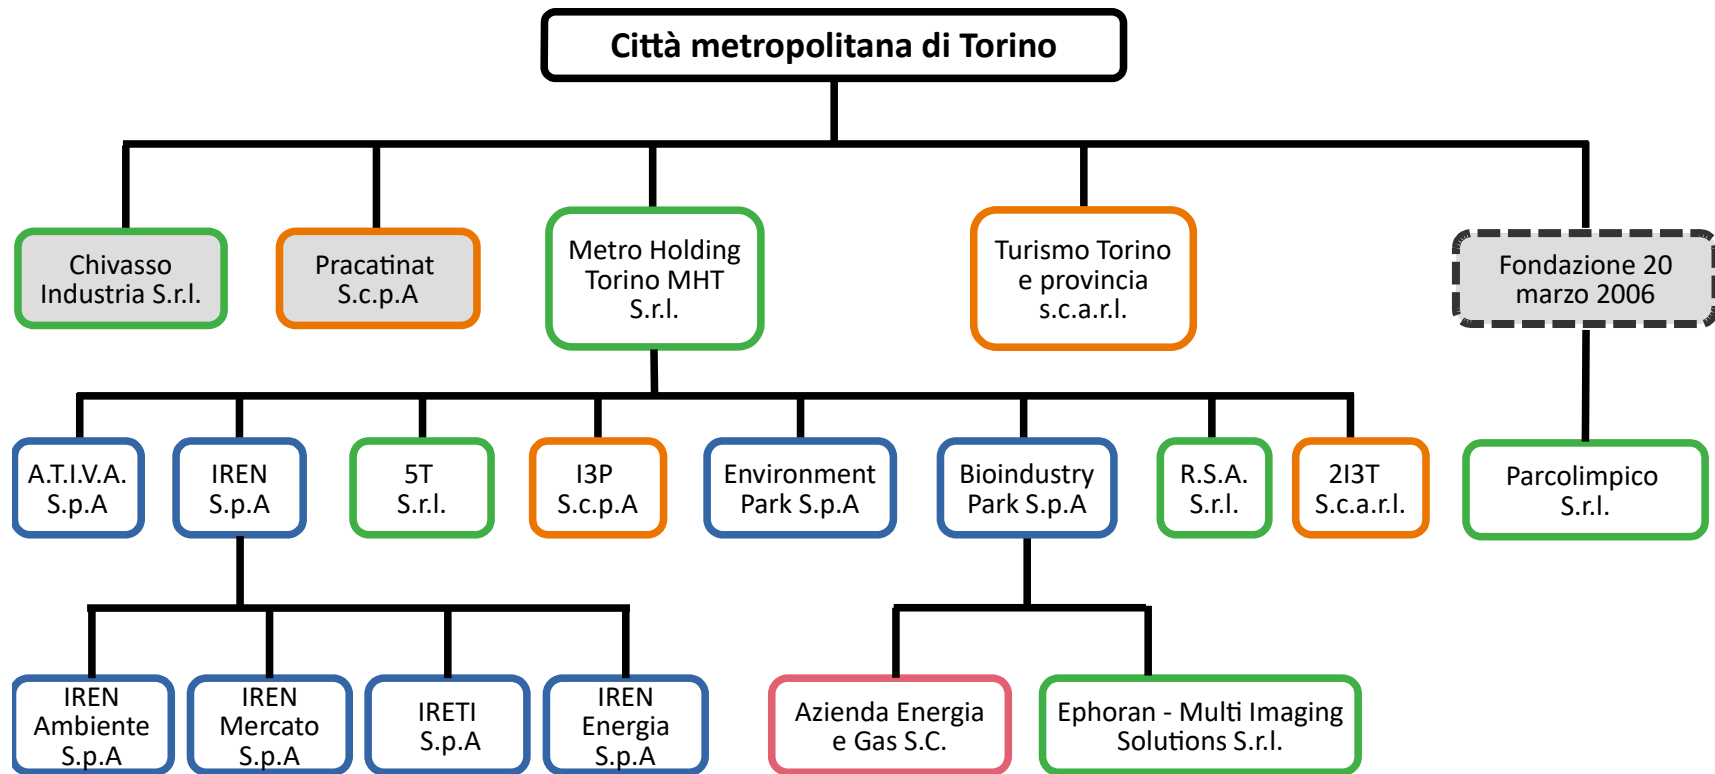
Città metropolitana di Torino

Chivasso Industria S.r.l.

Pracatinat S.c.p.A

Metro Holding Torino MHT S.r.l.

Turismo Torino e provincia s.c.a.r.l.

Fondazione 20 marzo 2006

A.T.I.V.A. S.p.A

IREN S.p.A

5T S.r.l.

I3P S.c.p.A

Environment Park S.p.A

Bioindustry Park S.p.A

R.S.A. S.r.l.

2I3T S.c.a.r.l.

Parcolimpico S.r.l.

IREN Ambiente S.p.A

IREN Mercato S.p.A

IRETI S.p.A

IREN Energia S.p.A

Azienda Energia e Gas S.C.

Ephoran - Multi Imaging Solutions S.r.l.